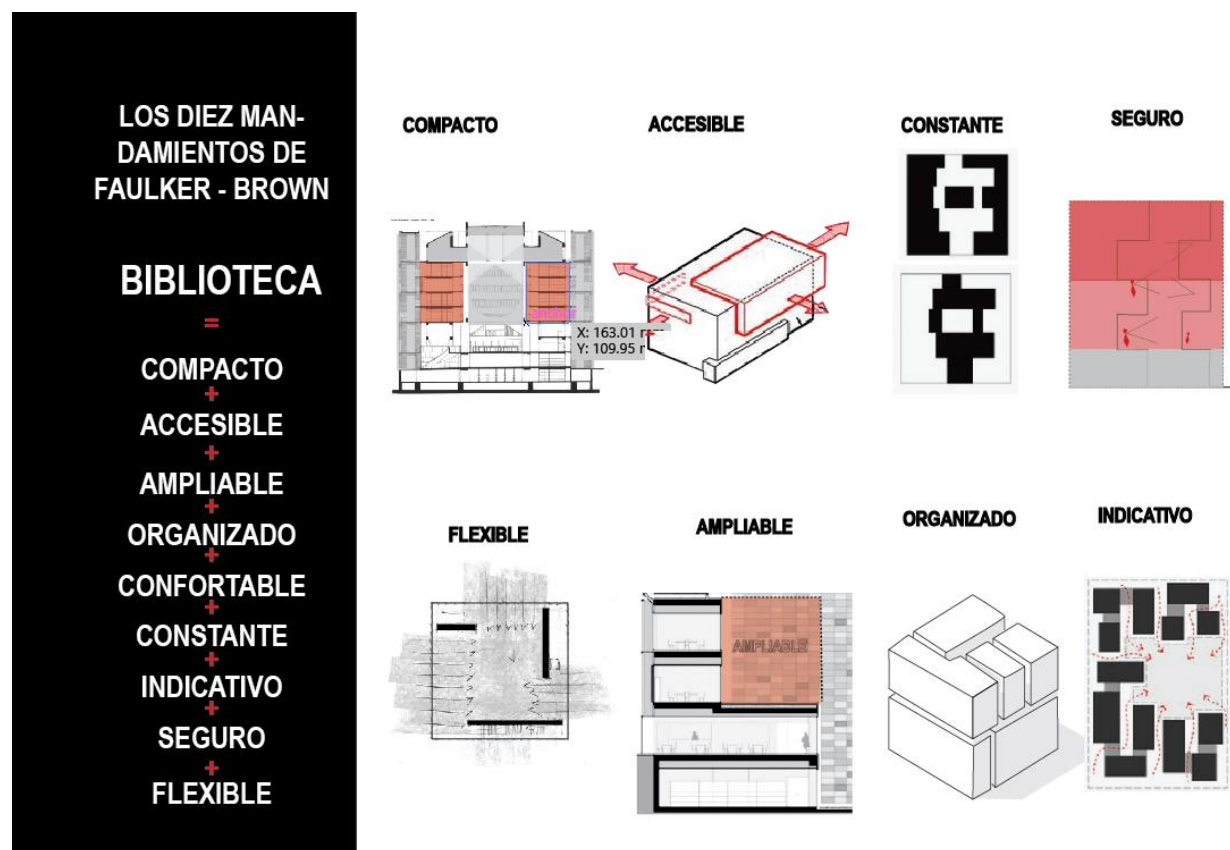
LOS DIEZ MANDAMIENTOS DE FAULKER - BROWN

BIBLIOTECA
=
COMPACTO
+
ACCESIBLE
+
AMPLIABLE
+
ORGANIZADO
+
CONFORTABLE
+
CONSTANTE
+
INDICATIVO
+
SEGURO
+
FLEXIBLE

COMPACTO

X: 163.01 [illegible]
Y: 109.95 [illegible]

ACCESIBLE

CONSTANTE

SEGURO

FLEXIBLE

AMPLIABLE

AMPLIABLE

ORGANIZADO

INDICATIVO